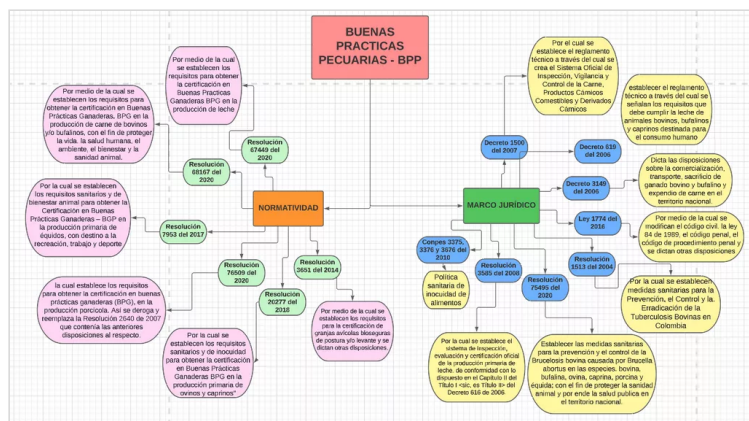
BUENAS PRACTICAS PECUARIAS - BPP

NORMATIVIDAD

Resolución 67449 del 2020

Por medio de la cual se establecen los requisitos para obtener la certificación en Buenas Practicas Ganaderas BPG en la producción de leche

Resolución 68167 del 2020

Por medio de la cual se establecen los requisitos para obtener la certificación en Buenas Prácticas Ganaderas, BPG en la producción de carne de bovinos y/o bufalinos, con el fin de proteger la vida, la salud humana, el ambiente, el bienestar y la sanidad animal.

Resolución 7953 del 2017

Por la cual se establecen los requisitos sanitarios y de bienestar animal para obtener la Certificación en Buenas Prácticas Ganaderas – BGP en la producción primaria de équidos, con destino a la recreación, trabajo y deporte

Resolución 76509 del 2020

la cual establece los requisitos para obtener la certificación en buenas prácticas ganaderas (BPG), en la producción porcícola. Así se deroga y reemplaza la Resolución 2640 de 2007 que contenía las anteriores disposiciones al respecto.

Resolución 20277 del 2018

Por la cual se establecen los requisitos sanitarios y de inocuidad para obtener la certificación en Buenas Prácticas Ganaderas BPG en la producción primaria de ovinos y caprinos"

Resolución 3651 del 2014

Por medio de la cual se establecen los requisitos para la certificación de granjas avícolas bioseguras de postura y/o levante y se dictan otras disposiciones.

MARCO JURÍDICO

Decreto 1500 del 2007

Por el cual se establece el reglamento técnico a través del cual se crea el Sistema Oficial de Inspección, Vigilancia y Control de la Carne, Productos Cárnicos Comestibles y Derivados Cárnicos

Decreto 616 del 2006

establecer el reglamento técnico a través del cual se señalan los requisitos que debe cumplir la leche de animales bovinos, bufalinos y caprinos destinada para el consumo humano

Decreto 3149 del 2006

Dicta las disposiciones sobre la comercialización, transporte, sacrificio de ganado bovino y bufalino y expendio de carne en el territorio nacional.

Ley 1776 del 2016

Por medio de la cual se modifican el código civil, la ley 84 de 1989, el código penal, el código de procedimiento penal y se dictan otras disposiciones

Resolución 1513 del 2004

Por la cual se establecen medidas sanitarias para la Prevención, el Control y la Erradicación de la Tuberculosis Bovinas en Colombia

Compes 3375, 3376 y 3376 del 2010

Política sanitaria de inocuidad de alimentos

Resolución 3585 del 2008

Por la cual se establece el sistema de inspección, evaluación y certificación oficial de la producción primaria de leche. de conformidad con lo dispuesto en el Capítulo II del "Título I <sic, es Título II> del Decreto 616 de 2006.

Resolución 75495 del 2020

Establecer las medidas sanitarias para la prevención y el control de la Brucelosis bovina causada por Brucella abortus en las especies, bovina, bufalina, ovina, caprina, porcina y equida; con el fin de proteger la sanidad animal y por ende la salud pública en el territorio nacional.